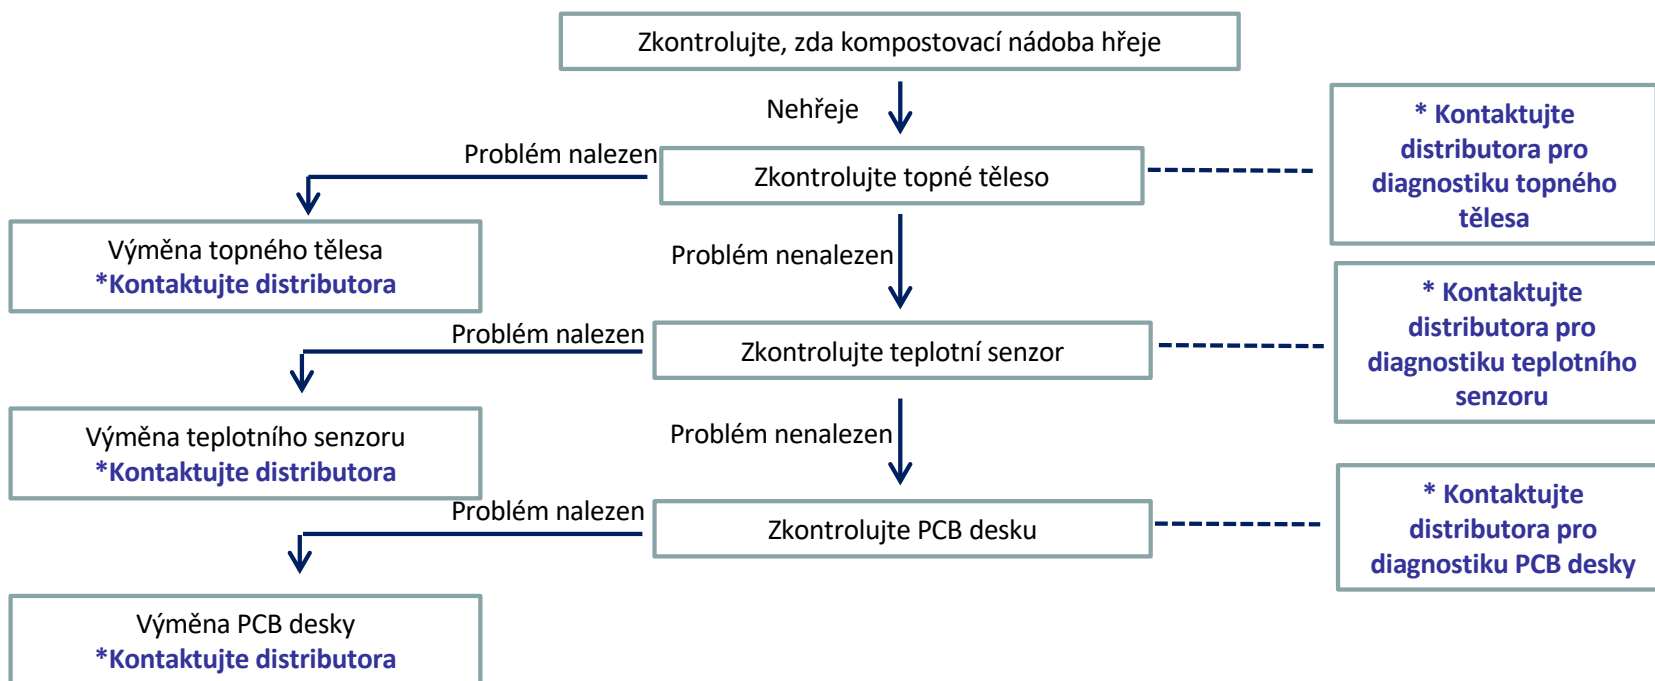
Zkontrolujte, zda kompostovací nádoba hřeje

Nehřeje

Problém nalezen

Zkontrolujte topné těleso

* Kontaktujte distributora pro diagnostiku topného tělesa

Výměna topného tělesa
*Kontaktujte distributora

Problém nenalezen

Problém nalezen

Zkontrolujte teplotní senzor

* Kontaktujte distributora pro diagnostiku teplotního senzoru

Výměna teplotního senzoru
*Kontaktujte distributora

Problém nenalezen

Problém nalezen

Zkontrolujte PCB desku

* Kontaktujte distributora pro diagnostiku PCB desky

Výměna PCB desky
*Kontaktujte distributora